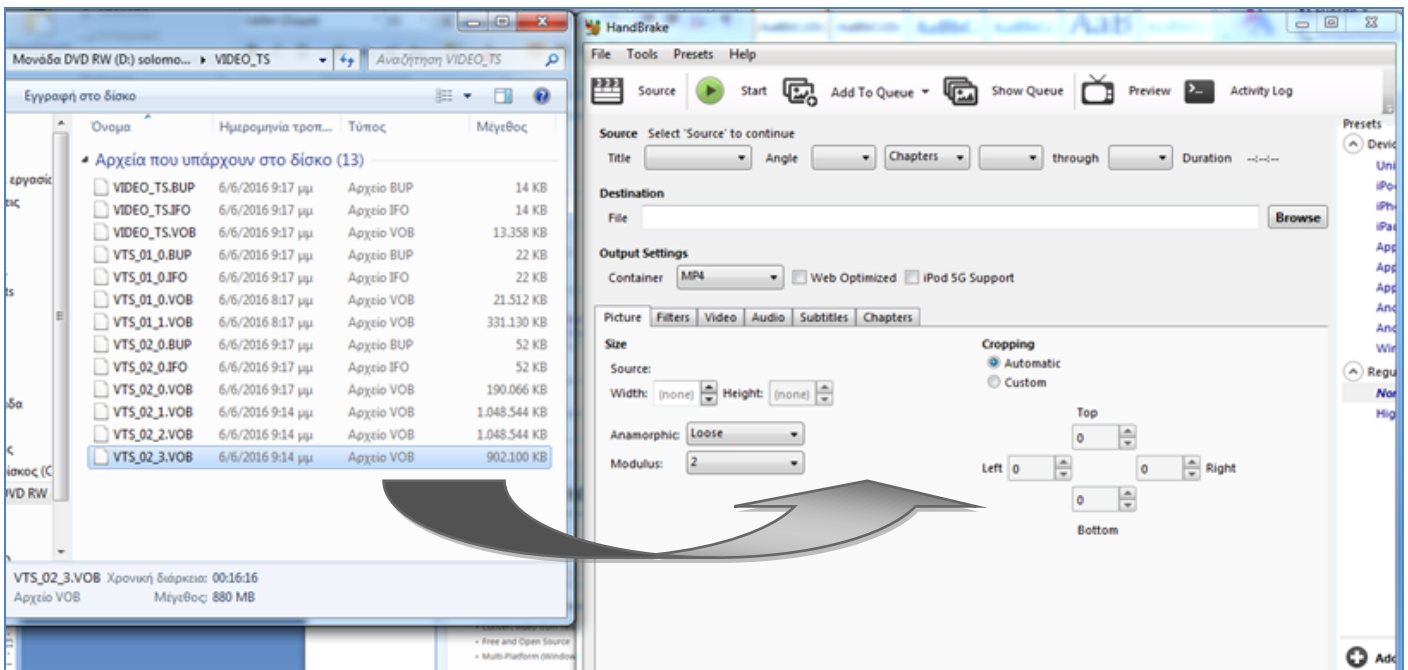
Μονάδα DVD RW (D:) solomo... ▸ VIDEO_TS

Αναζήτηση VIDEO_TS

Εγγραφή στο δίσκο

| Όνομα | Ημερομηνία τροπ... | Τύπος | Μέγεθος |
|---|---|---|---|

Αρχεία που υπάρχουν στο δίσκο (13)

| Όνομα | Ημερομηνία τροπ... | Τύπος | Μέγεθος |
|---|---|---|---|
| VIDEO_TS.BUP | 6/6/2016 9:17 μμ | Αρχείο BUP | 14 KB |
| VIDEO_TS.IFO | 6/6/2016 9:17 μμ | Αρχείο IFO | 14 KB |
| VIDEO_TS.VOB | 6/6/2016 9:17 μμ | Αρχείο VOB | 13.358 KB |
| VTS_01_0.BUP | 6/6/2016 9:17 μμ | Αρχείο BUP | 22 KB |
| VTS_01_0.IFO | 6/6/2016 9:17 μμ | Αρχείο IFO | 22 KB |
| VTS_01_0.VOB | 6/6/2016 8:17 μμ | Αρχείο VOB | 21.512 KB |
| VTS_01_1.VOB | 6/6/2016 8:17 μμ | Αρχείο VOB | 331.130 KB |
| VTS_02_0.BUP | 6/6/2016 9:17 μμ | Αρχείο BUP | 52 KB |
| VTS_02_0.IFO | 6/6/2016 9:17 μμ | Αρχείο IFO | 52 KB |
| VTS_02_0.VOB | 6/6/2016 9:17 μμ | Αρχείο VOB | 190.066 KB |
| VTS_02_1.VOB | 6/6/2016 9:14 μμ | Αρχείο VOB | 1.048.544 KB |
| VTS_02_2.VOB | 6/6/2016 9:14 μμ | Αρχείο VOB | 1.048.544 KB |
| VTS_02_3.VOB | 6/6/2016 9:14 μμ | Αρχείο VOB | 902.100 KB |

εργασίε
τις
ts
δα
ίσκος (C
VD RW

VTS_02_3.VOB Χρονική διάρκεια: 00:16:16
Αρχείο VOB Μέγεθος: 880 MB

HandBrake

File Tools Presets Help

Source Start Add To Queue Show Queue Preview Activity Log

Source Select 'Source' to continue
Title Angle Chapters through Duration --:--:--

Destination
File Browse

Output Settings
Container MP4 Web Optimized iPod 5G Support

Picture Filters Video Audio Subtitles Chapters

Size
Source:
Width: (none) Height: (none)

Anamorphic: Loose
Modulus: 2

Cropping
Automatic
Custom

Top
0
Left 0 0 Right
0
Bottom

Presets
Devic
Uni
iPo
iPh
iPa
App
App
App
And
And
Win
Regu
Nor
Hig

Add

- Free and Open Source
- Multi-Platform (Windo